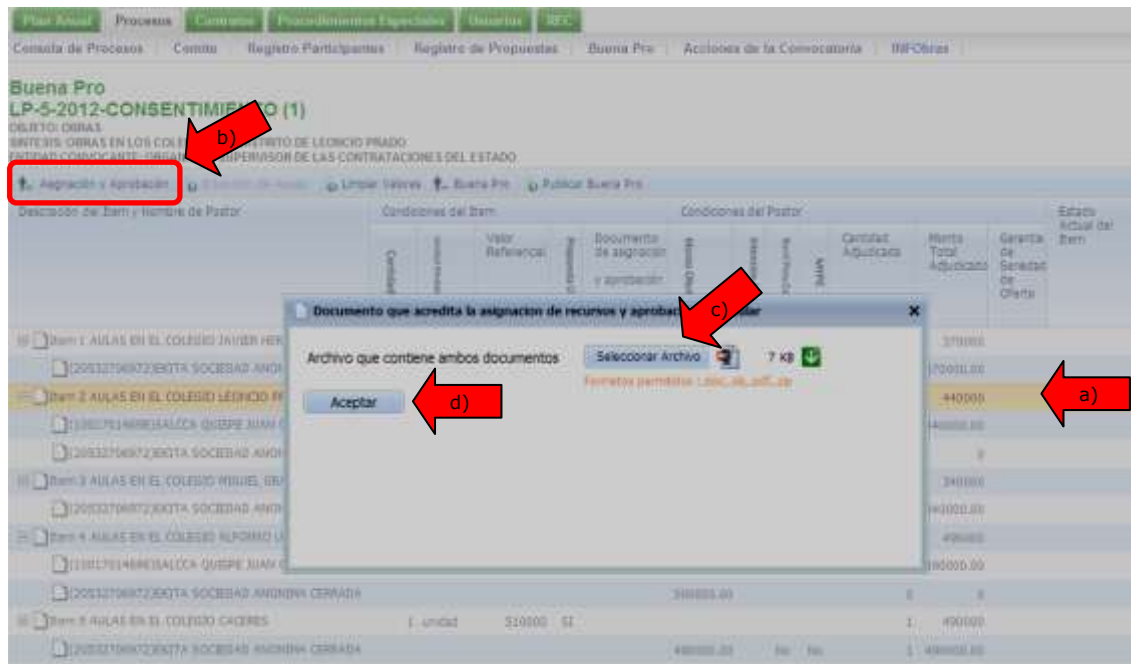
Plan Anual | Procesos | Contratos | Procedimientos Especiales | Usuarios | REC

Consulta de Procesos | Comite | Registro Participantes | Registro de Propuestas | Buena Pro | Acciones de la Convocatoria | INFOBras

Buena Pro
LP-5-2012-CONSENTIMI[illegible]O (1)
OBJETO: OBRAS
SINTESIS: OBRAS EN LOS COL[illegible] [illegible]RITO DE LEONCIO PRADO
ENTIDAD CONVOCANTE: ORGA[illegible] SUPERVISOR DE LAS CONTRATACIONES DEL ESTADO

b)

Asignación y Aprobación | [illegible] | Limpiar Valores | Buena Pro | Publicar Buena Pro

Descripción del Item / Nombre de Postor | Condiciones del Item | Condiciones del Postor | Estado Actual del Item
Cantidad | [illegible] | Valor Referencial | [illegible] | Documento de asignación y aprobación | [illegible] | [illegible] | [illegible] | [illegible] | Cantidad Adjudicada | Monto Total Adjudicado | Garantía de Seriedad de Oferta

Item 1 AULAS EN EL COLEGIO JAVIER HER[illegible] 370000
[20532706972]EKITA SOCIEDAD ANONI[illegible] 370000.00
Item 2 AULAS EN EL COLEGIO LEONCIO PR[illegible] 440000
[10017514698]SALCCA QUISPE JUAN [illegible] 440000.00
[20532706972]EKITA SOCIEDAD ANONI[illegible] 0
Item 3 AULAS EN EL COLEGIO MIGUEL GRA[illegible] 340000
[20532706972]EKITA SOCIEDAD ANONI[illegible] 340000.00
Item 4 AULAS EN EL COLEGIO ALFONSO U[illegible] 490000
[10017514698]SALCCA QUISPE JUAN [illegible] 490000.00
[20532706972]EKITA SOCIEDAD ANONIMA CERRADA 390000.00 0 0
Item 5 AULAS EN EL COLEGIO CACERES 1 unidad 510000 SI 1 490000
[20532706972]EKITA SOCIEDAD ANONIMA CERRADA 490000.00 No No 1 490000.00

Documento que acredita la asignacion de recursos y aprobac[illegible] c) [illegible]
Archivo que contiene ambos documentos | Seleccionar Archivo | 7 KB
Formatos permitidos: .doc,.xls,.pdf,.zip
Aceptar
d)
a)